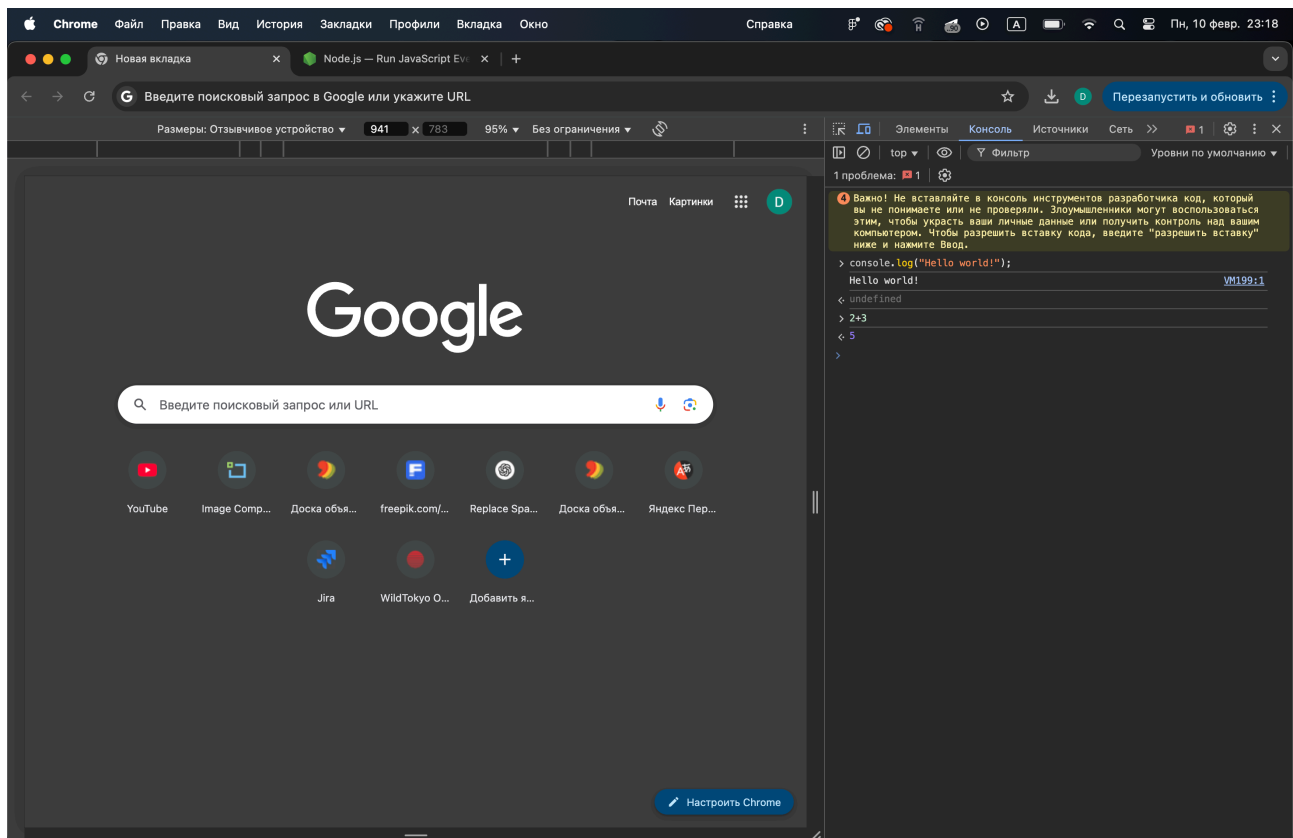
Chrome Файл Правка Вид История Закладки Профили Вкладка Окно Справка Пн, 10 февр. 23:18

Новая вкладка
Node.js — Run JavaScript Eve

Введите поисковый запрос в Google или укажите URL

D Перезапустить и обновить

Размеры: Отзывчивое устройство ▾ 941 × 783 95% ▾ Без ограничения ▾

Элементы Консоль Источники Сеть » 1

top ▾ Фильтр Уровни по умолчанию ▾

1 проблема: 1

4 Важно! Не вставляйте в консоль инструментов разработчика код, который вы не понимаете или не проверяли. Злоумышленники могут воспользоваться этим, чтобы украсть ваши личные данные или получить контроль над вашим компьютером. Чтобы разрешить вставку кода, введите "разрешить вставку" ниже и нажмите Ввод.

> console.log("Hello world!");
Hello world! VM199:1
< undefined
> 2+3
< 5
>

Почта Картинки D

Google

Введите поисковый запрос или URL

YouTube
Image Comp...
Доска объя...
freepik.com/...
Replace Spa...
Доска объя...
Яндекс Пер...
Jira
WildTokyo O...
Добавить я...

Настроить Chrome